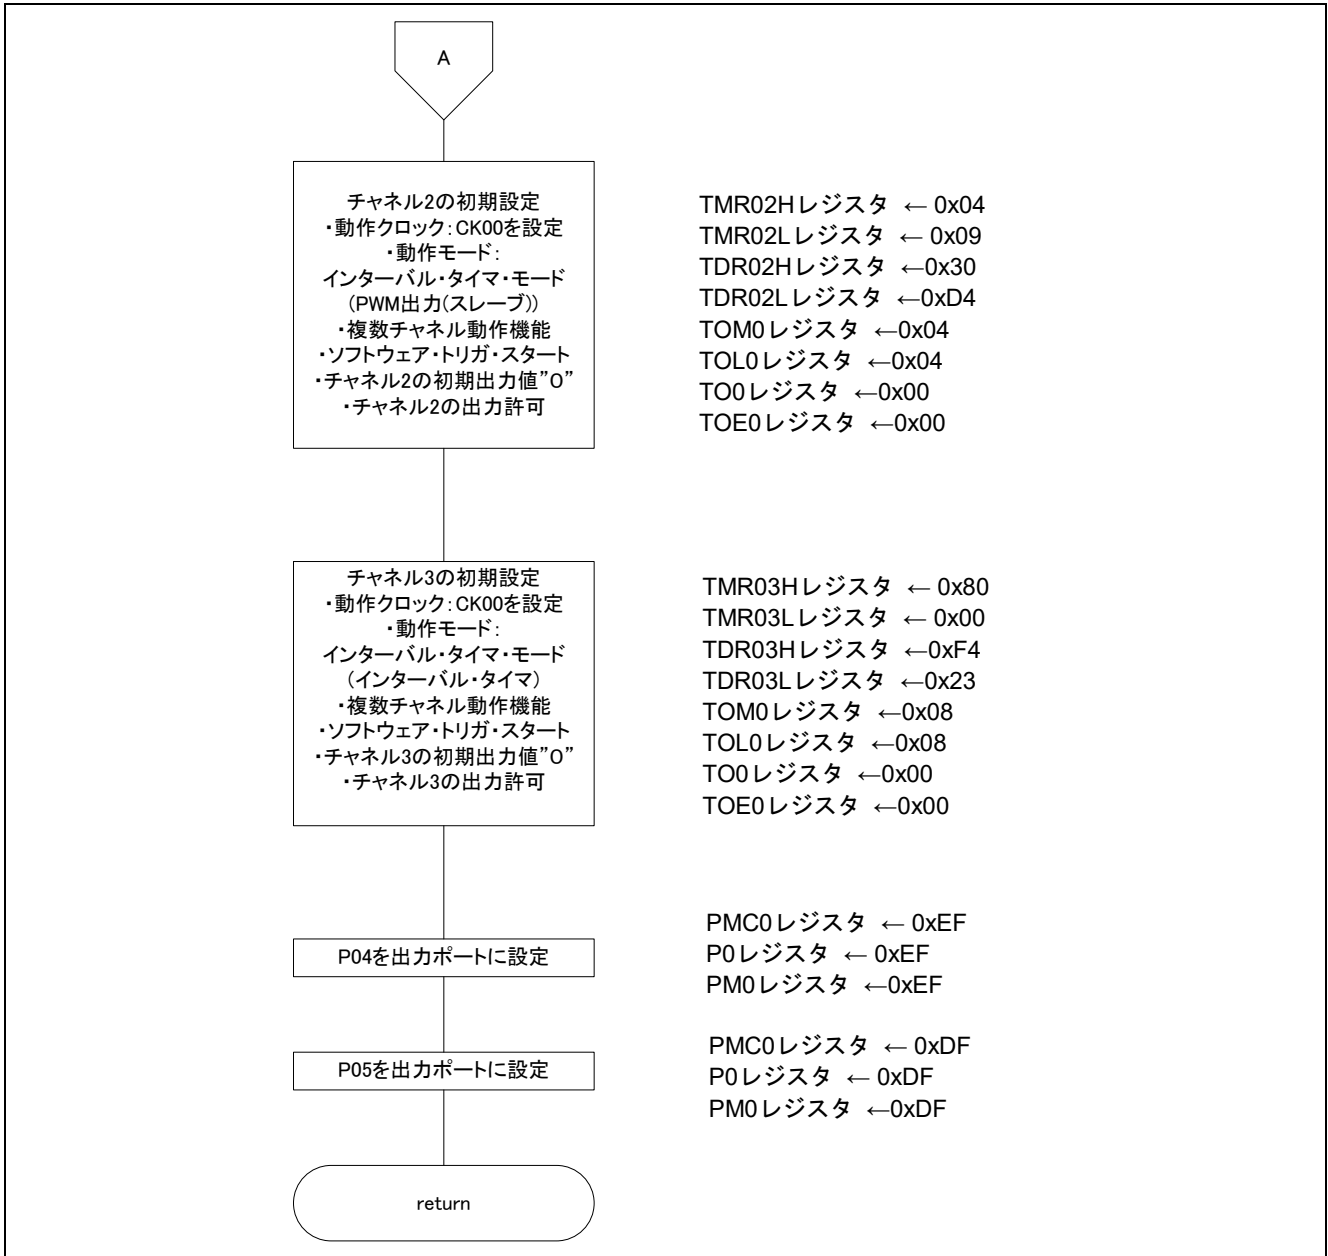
A

チャネル2の初期設定
・動作クロック：CK00を設定
・動作モード：
インターバル・タイマ・モード
（PWM出力(スレーブ)）
・複数チャネル動作機能
・ソフトウェア・トリガ・スタート
・チャネル2の初期出力値"0"
・チャネル2の出力許可

TMR02Hレジスタ ← 0x04
TMR02Lレジスタ ← 0x09
TDR02Hレジスタ ←0x30
TDR02Lレジスタ ←0xD4
TOM0レジスタ ←0x04
TOL0レジスタ ←0x04
TO0レジスタ ←0x00
TOE0レジスタ ←0x00

チャネル3の初期設定
・動作クロック：CK00を設定
・動作モード：
インターバル・タイマ・モード
（インターバル・タイマ）
・複数チャネル動作機能
・ソフトウェア・トリガ・スタート
・チャネル3の初期出力値"0"
・チャネル3の出力許可

TMR03Hレジスタ ← 0x80
TMR03Lレジスタ ← 0x00
TDR03Hレジスタ ←0xF4
TDR03Lレジスタ ←0x23
TOM0レジスタ ←0x08
TOL0レジスタ ←0x08
TO0レジスタ ←0x00
TOE0レジスタ ←0x00

P04を出力ポートに設定

PMC0レジスタ ← 0xEF
P0レジスタ ← 0xEF
PM0レジスタ ←0xEF

P05を出力ポートに設定

PMC0レジスタ ← 0xDF
P0レジスタ ← 0xDF
PM0レジスタ ←0xDF

return